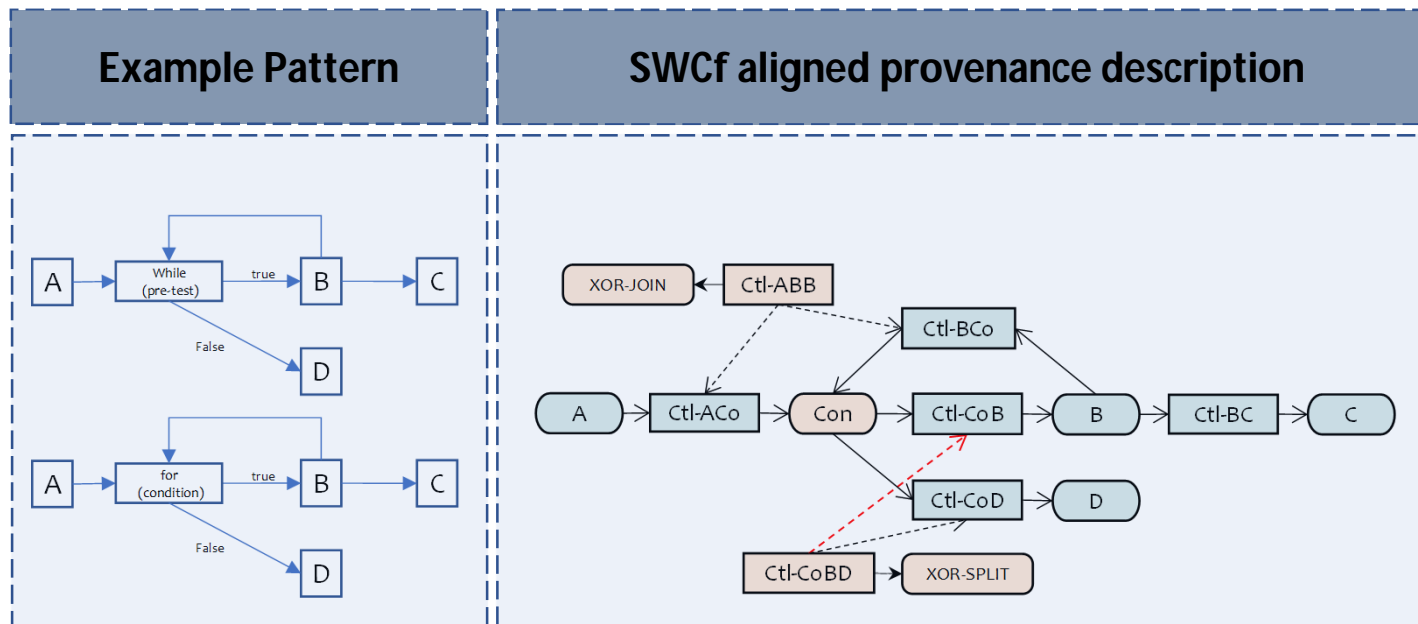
Example Pattern

SWCf aligned provenance description

A
While (pre-test)
true
B
C
False
D

A
for (condition)
true
B
C
False
D

XOR-JOIN
Ctl-ABB
Ctl-BCo
A
Ctl-ACo
Con
Ctl-CoB
B
Ctl-BC
C
Ctl-CoD
D
Ctl-CoBD
XOR-SPLIT